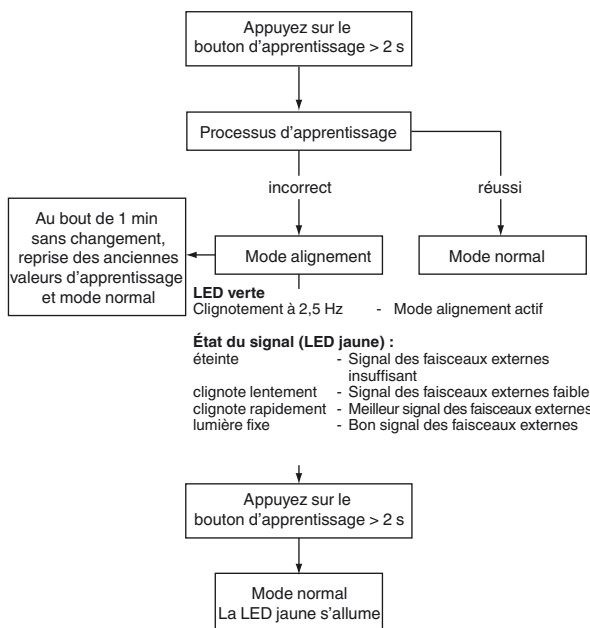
Appuyez sur le bouton d'apprentissage > 2 s

Processus d'apprentissage

incorrect

réussi

Au bout de 1 min sans changement, reprise des anciennes valeurs d'apprentissage et mode normal

Mode alignement

Mode normal

**LED verte**
Clignotement à 2,5 Hz - Mode alignement actif

**État du signal (LED jaune) :**
éteinte - Signal des faisceaux externes insuffisant
clignote lentement - Signal des faisceaux externes faible
clignote rapidement - Meilleur signal des faisceaux externes
lumière fixe - Bon signal des faisceaux externes

Appuyez sur le bouton d'apprentissage > 2 s

Mode normal
La LED jaune s'allume